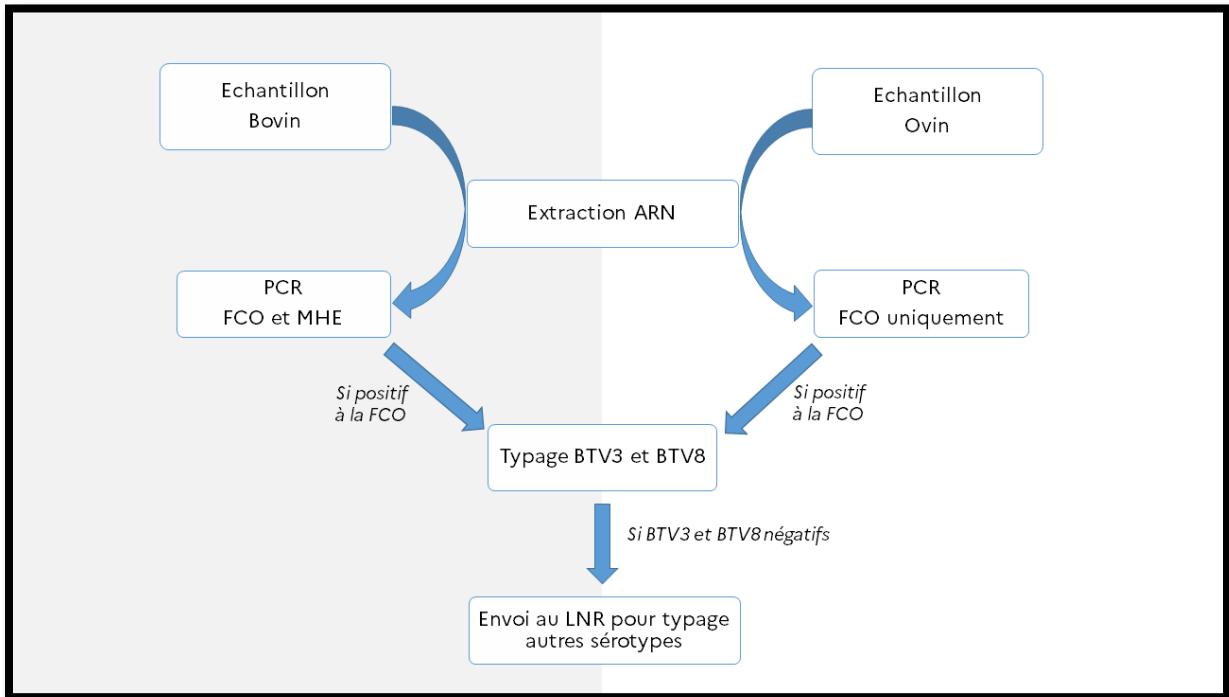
Echantillon Bovin

Echantillon Ovin

Extraction ARN

PCR FCO et MHE

PCR FCO uniquement

Si positif à la FCO

Si positif à la FCO

Typage BTV3 et BTV8

Si BTV3 et BTV8 négatifs

Envoi au LNR pour typage autres sérotypes